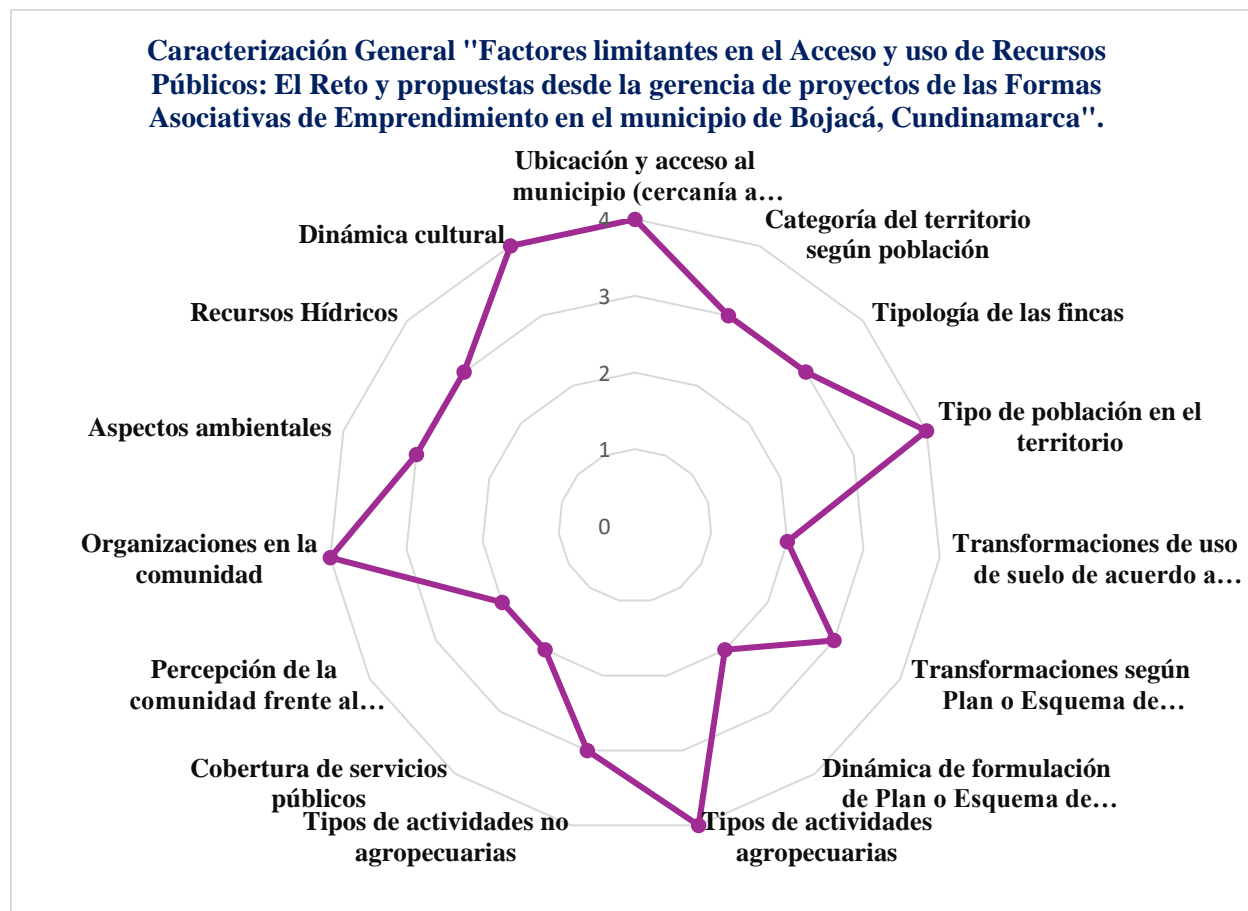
Caracterización General "Factores limitantes en el Acceso y uso de Recursos Públicos: El Reto y propuestas desde la gerencia de proyectos de las Formas Asociativas de Emprendimiento en el municipio de Bojacá, Cundinamarca".

Ubicación y acceso al municipio (cercanía a…

Categoría del territorio según población

Tipología de las fincas

Tipo de población en el territorio

Transformaciones de uso de suelo de acuerdo a…

Transformaciones según Plan o Esquema de…

Dinámica de formulación de Plan o Esquema de…

Tipos de actividades agropecuarias

Tipos de actividades no agropecuarias

Cobertura de servicios públicos

Percepción de la comunidad frente al…

Organizaciones en la comunidad

Aspectos ambientales

Recursos Hídricos

Dinámica cultural

4
3
2
1
0